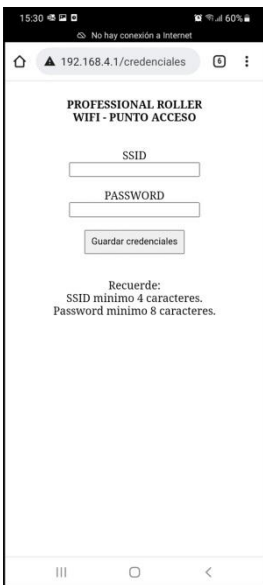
15:30
60%
No hay conexión a Internet
192.168.4.1/credenciales
6

PROFESSIONAL ROLLER
WIFI - PUNTO ACCESO

SSID

PASSWORD

Guardar credenciales

Recuerde:
SSID minimo 4 caracteres.
Password minimo 8 caracteres.